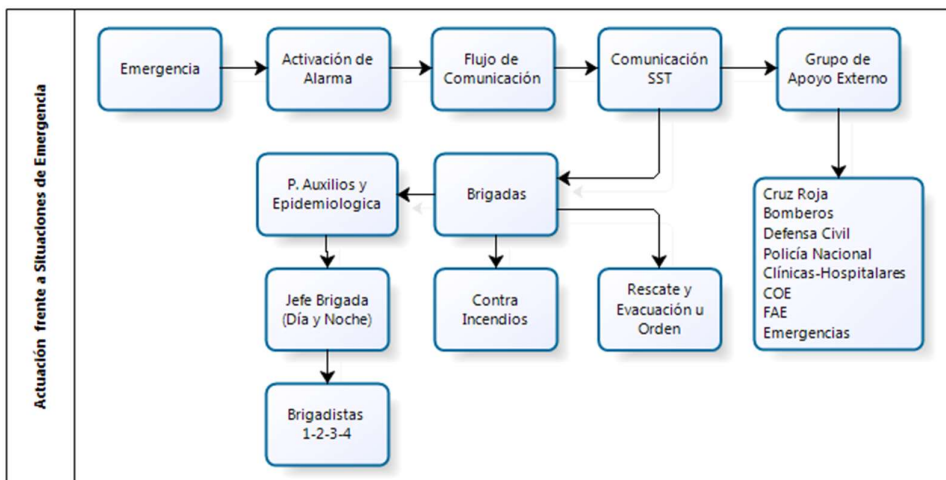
Actuación frente a Situaciones de Emergencia

Emergencia

Activación de Alarma

Flujo de Comunicación

Comunicación SST

Grupo de Apoyo Externo

P. Auxilios y Epidemiologica

Brigadas

Cruz Roja
Bomberos
Defensa Civil
Policía Nacional
Clínicas-Hospitalares
COE
FAE
Emergencias

Jefe Brigada (Día y Noche)

Contra Incendios

Rescate y Evacuación u Orden

Brigadistas 1-2-3-4